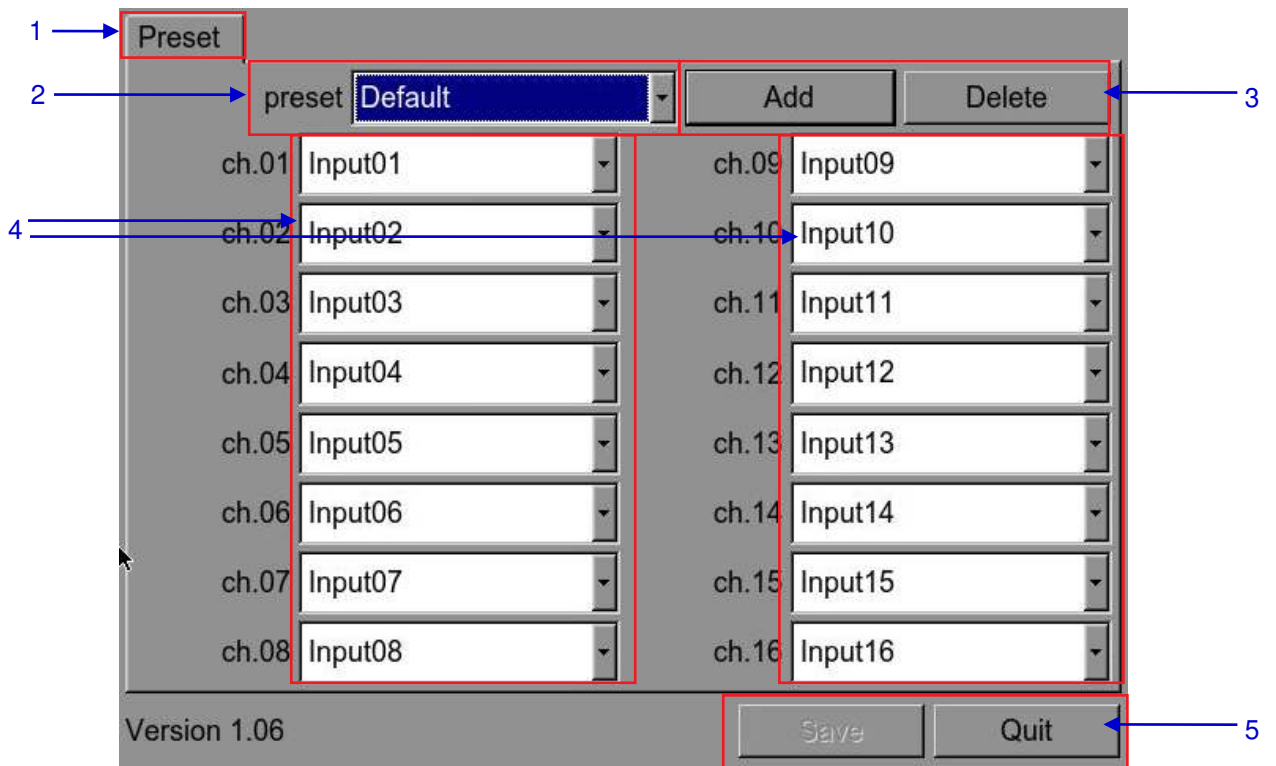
1 Preset

2 preset Default Add Delete 3

| | | | |
|---|---|---|---|
| ch.01 | Input01 | ch.09 | Input09 |
| ch.02 | Input02 | ch.10 | Input10 |
| ch.03 | Input03 | ch.11 | Input11 |
| ch.04 | Input04 | ch.12 | Input12 |
| ch.05 | Input05 | ch.13 | Input13 |
| ch.06 | Input06 | ch.14 | Input14 |
| ch.07 | Input07 | ch.15 | Input15 |
| ch.08 | Input08 | ch.16 | Input16 |

4

Version 1.06 Save Quit 5